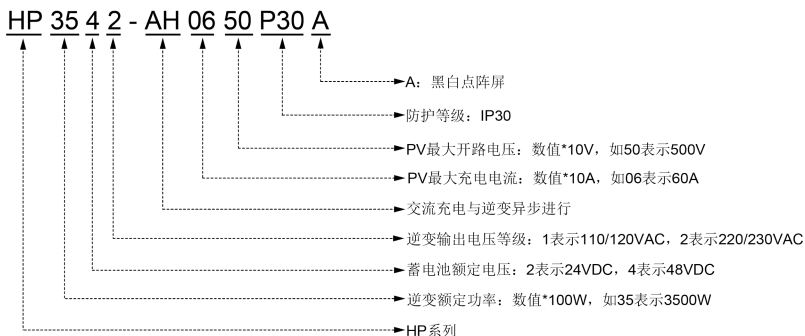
HP 35 4 2 - AH 06 50 P30 A

A：黑白点阵屏

防护等级：IP30

PV最大开路电压：数值*10V，如50表示500V

PV最大充电电流：数值*10A，如06表示60A

交流充电与逆变异步进行

逆变输出电压等级：1表示110/120VAC，2表示220/230VAC

蓄电池额定电压：2表示24VDC，4表示48VDC

逆变额定功率：数值*100W，如35表示3500W

HP系列